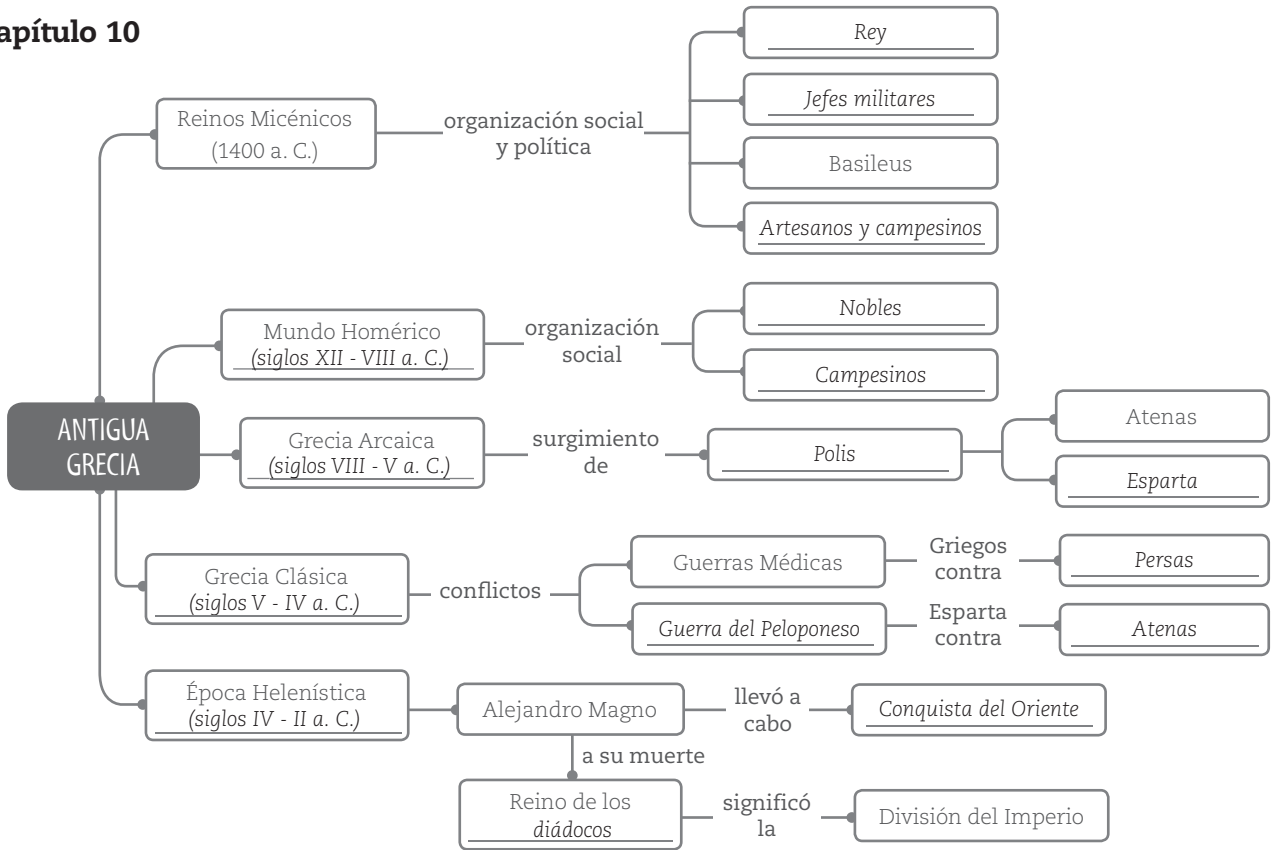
apítulo 10

ANTIGUA GRECIA

Reinos Micénicos (1400 a. C.)

organización social y política

Rey

Jefes militares

Basileus

Artesanos y campesinos

Mundo Homérico (siglos XII - VIII a. C.)

organización social

Nobles

Campesinos

Grecia Arcaica (siglos VIII - V a. C.)

surgimiento de

Polis

Atenas

Esparta

Grecia Clásica (siglos V - IV a. C.)

conflictos

Guerras Médicas

Griegos contra

Persas

Guerra del Peloponeso

Esparta contra

Atenas

Época Helenística (siglos IV - II a. C.)

Alejandro Magno

llevó a cabo

Conquista del Oriente

a su muerte

Reino de los diádocos

significó la

División del Imperio